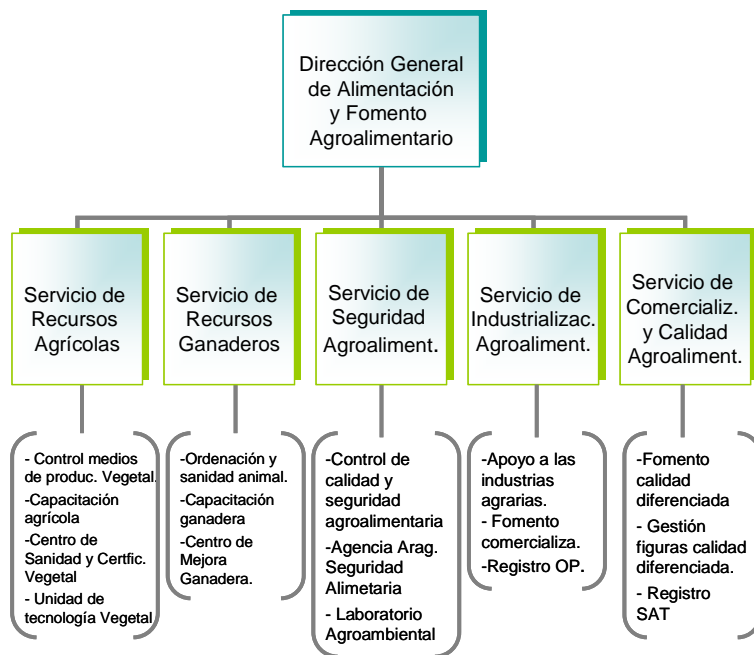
Dirección General de Alimentación y Fomento Agroalimentario

Servicio de Recursos Agrícolas

Servicio de Recursos Ganaderos

Servicio de Seguridad Agroaliment.

Servicio de Industrializac. Agroaliment.

Servicio de Comercializ. y Calidad Agroaliment.

- Control medios de produc. Vegetal.
-Capacitación agrícola
-Centro de Sanidad y Certfic. Vegetal
- Unidad de tecnología Vegetal

-Ordenación y sanidad animal.
-Capacitación ganadera
-Centro de Mejora Ganadera.

-Control de calidad y seguridad agroalimentaria
-Agencia Arag. Seguridad Alimetaria
- Laboratorio Agroambiental

-Apoyo a las industrias agrarias.
- Fomento comercializa.
-Registro OP.

-Fomento calidad diferenciada
- Gestión figuras calidad diferenciada.
- Registro SAT